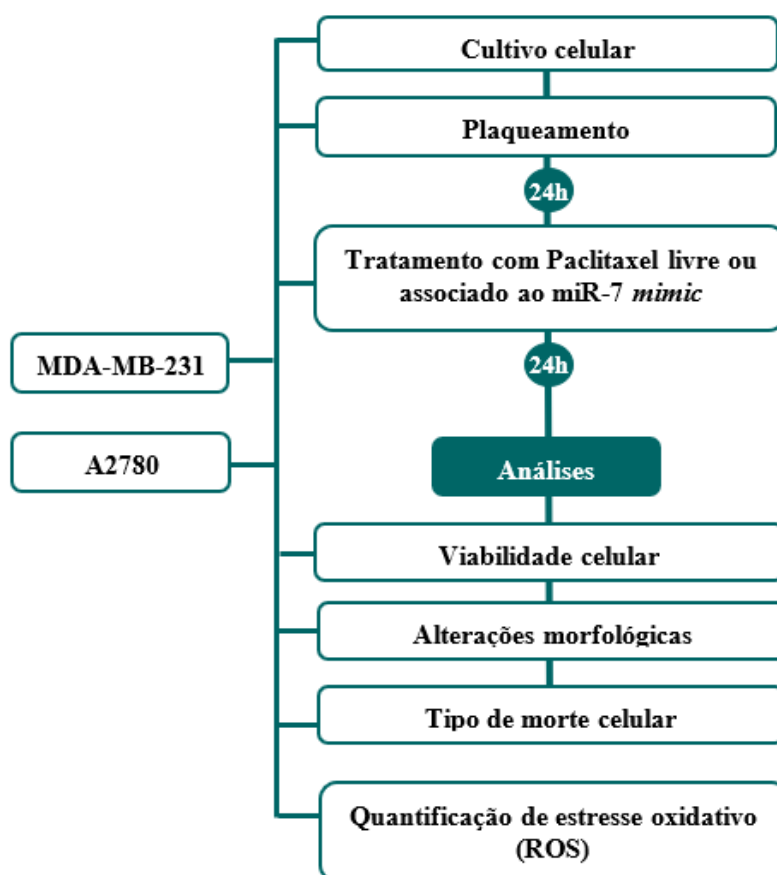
Cultivo celular

Plaqueamento

24h

Tratamento com Paclitaxel livre ou associado ao miR-7 *mimic*

MDA-MB-231

24h

A2780

Análises

Viabilidade celular

Alterações morfológicas

Tipo de morte celular

Quantificação de estresse oxidativo (ROS)